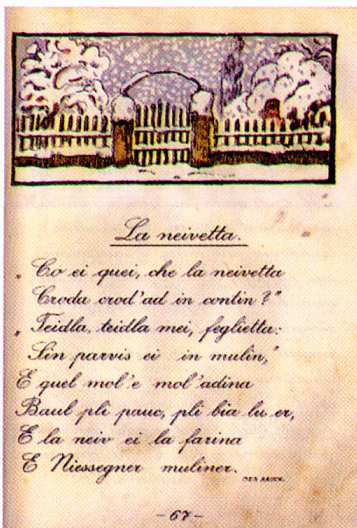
La neivetta.

„Co ei quei, che la neivetta
Croda crod'ad in cantin?"
„Teidla, teidla mei, feglietta:
Sin parvis ei in mulin,"
E quel mol'e mol'adina
Baul pli pauc, pli bia lu er,
E la neiv ei la farina
E Niessegner muliner.

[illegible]

– 67 –